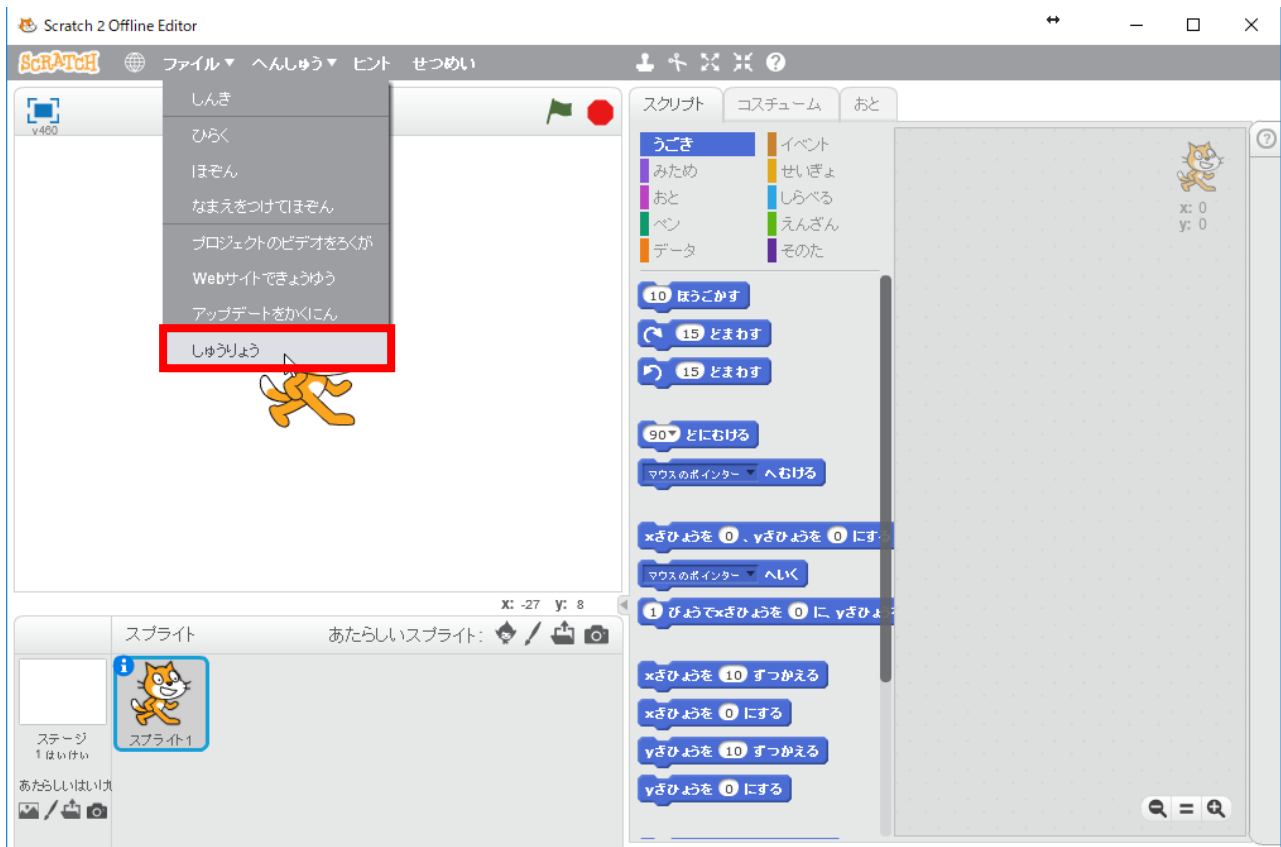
Scratch 2 Offline Editor

SCRATCH ファイル▼ へんしゅう▼ ヒント せつめい

v460

しんき
ひらく
ほぞん
なまえをつけてほぞん
プロジェクトのビデオをろくが
Webサイトできょうゆう
アップデートをかくにん
しゅうりょう

x: -27 y: 8

スプライト あたらしいスプライト:

ステージ
1 はいけい

あたらしいはいけ

スプライト1

スクリプト コスチューム おと

うごき
みため
おと
ペン
データ
イベント
せいぎょ
しらべる
えんざん
そのた

10 ほうごかす
15 どまわす
15 どまわす
90▼ どにむける
マウスのポインター▼ へむける
xざひょうを 0 、yざひょうを 0 にする
マウスのポインター▼ へいく
1 びょうでxざひょうを 0 に、yざひょう
xざひょうを 10 ずつかえる
xざひょうを 0 にする
yざひょうを 10 ずつかえる
yざひょうを 0 にする

x: 0
y: 0